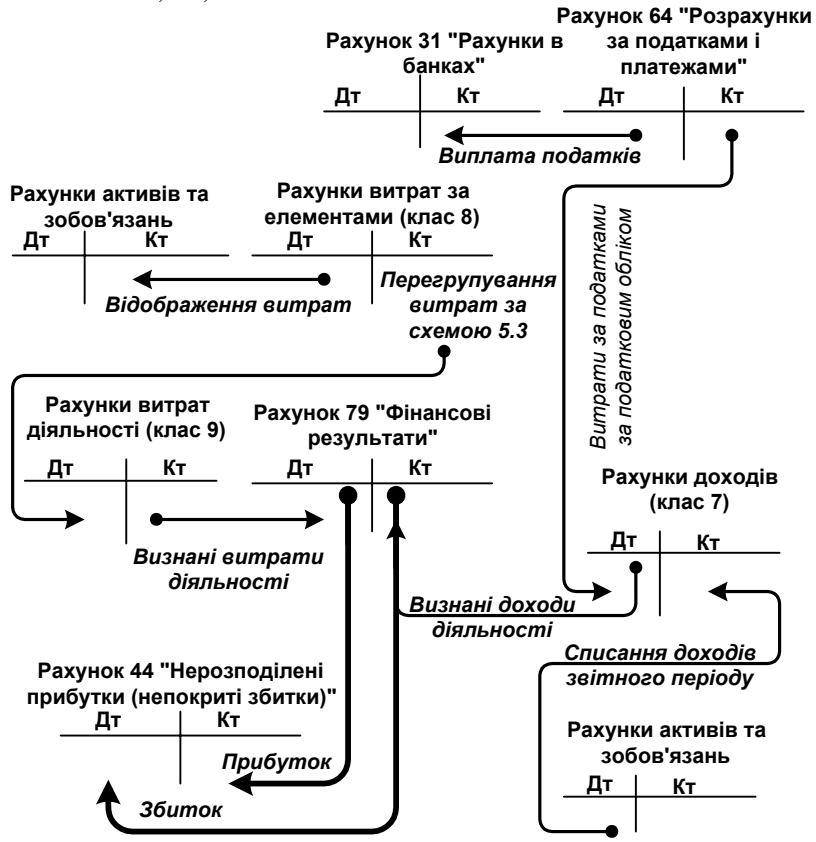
Рахунок 31 "Рахунки в банках"
Дт
Кт

Рахунок 64 "Розрахунки за податками і платежами"
Дт
Кт

Виплата податків

Рахунки активів та зобов'язань
Дт
Кт

Рахунки витрат за елементами (клас 8)
Дт
Кт

Відображення витрат

Перегрупування витрат за схемою 5.3

Витрати за податками за податковим обліком

Рахунки витрат діяльності (клас 9)
Дт
Кт

Рахунок 79 "Фінансові результати"
Дт
Кт

Рахунки доходів (клас 7)
Дт
Кт

Визнані витрати діяльності

Визнані доходи діяльності

Списання доходів звітного періоду

Рахунок 44 "Нерозподілені прибутки (непокриті збитки)"
Дт
Кт

Прибуток

Збиток

Рахунки активів та зобов'язань
Дт
Кт